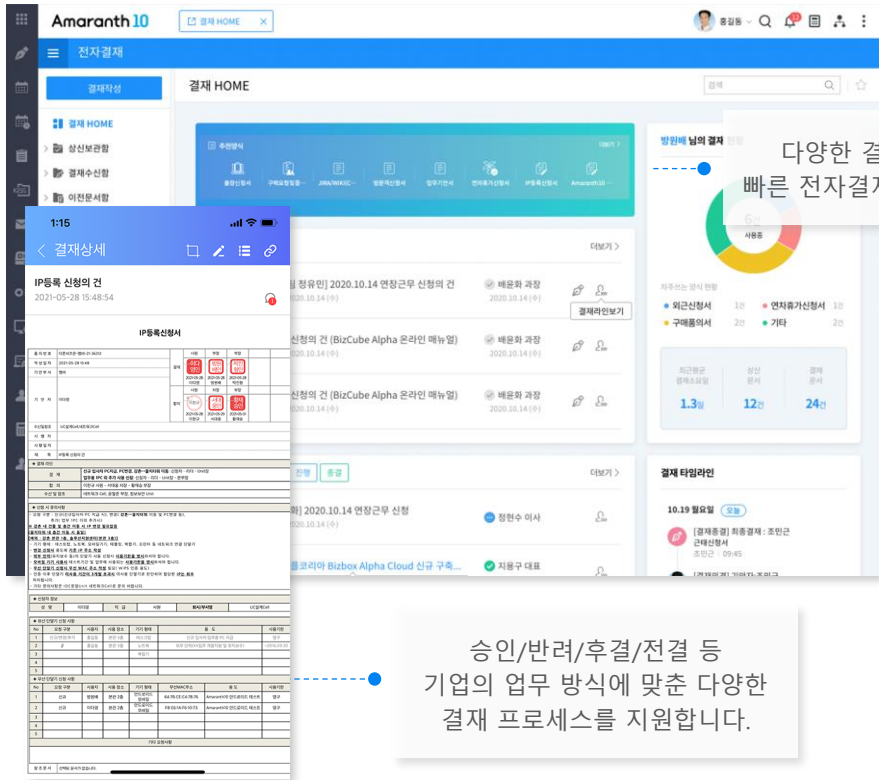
Amaranth 10

결재 HOME

홍길동

전자결재

결재작성

결재 HOME

상신보관함

결재수신함

이전문서함

결재 HOME

추천양식

출장신청서

구매품의요청서

JIRA/WIKI신...

법률자문신청서

업무기안서

연차휴가신청서

IP등록신청서

Amaranth10 ...

방원배 님의 결재 현황

다양한 결
빠른 전자결재

사용중

자주쓰는 양식 현황

외근신청서 1건

연차휴가신청서 1건

구매품의서 2건

기타 2건

최근평균 결재소요일 1.3일

상신 문서 12건

결재 문서 24건

더보기 >

[정유민] 2020.10.14 연장근무 신청의 건
2020.10.14 (수)

배윤화 과장
2020.10.14 (수)

결재라인보기

신청의 건 (BizCube Alpha 온라인 매뉴얼)
2020.10.14 (수)

배윤화 과장
2020.10.14 (수)

신청의 건 (Bizbox Alpha 온라인 매뉴얼)
2020.10.14 (수)

배윤화 과장
2020.10.14 (수)

진행 종결

더보기 >

] 2020.10.14 연장근무 신청

정현수 이사

클코리아 Bizbox Alpha Cloud 신규 구축...

지용구 대표

결재 타임라인

10.19 월요일 오늘

[결재종결] 최종결재 : 조민근
근태신청서
조민근 09:45

[결재종결] 기안자: 조민근

1:15

결재상세

IP등록 신청의 건

2021-05-28 15:48:54

IP등록신청서

승인/반려/후결/전결 등
기업의 업무 방식에 맞춘 다양한
결재 프로세스를 지원합니다.